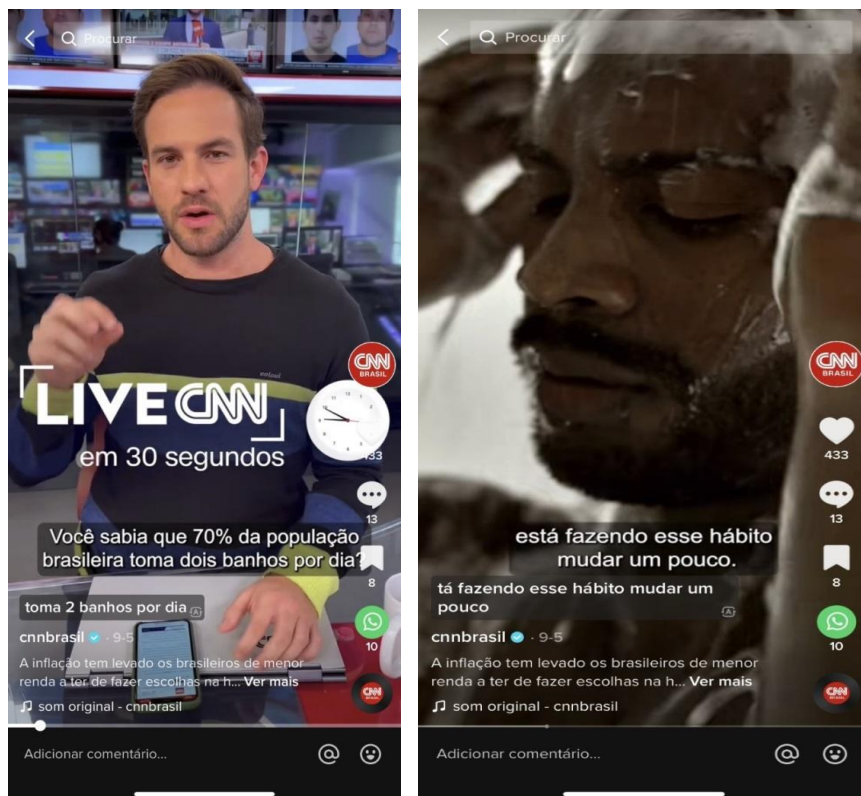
Procurar

CNN BRASIL

LIVE CNN
em 30 segundos

433

13

Você sabia que 70% da população brasileira toma dois banhos por dia?

8

toma 2 banhos por dia

10

cnnbrasil · 9-5

A inflação tem levado os brasileiros de menor renda a ter de fazer escolhas na h... Ver mais

som original - cnnbrasil

Adicionar comentário...

Procurar

CNN BRASIL

433

13

está fazendo esse hábito mudar um pouco.

8

tá fazendo esse hábito mudar um pouco

10

cnnbrasil · 9-5

A inflação tem levado os brasileiros de menor renda a ter de fazer escolhas na h... Ver mais

som original - cnnbrasil

Adicionar comentário...